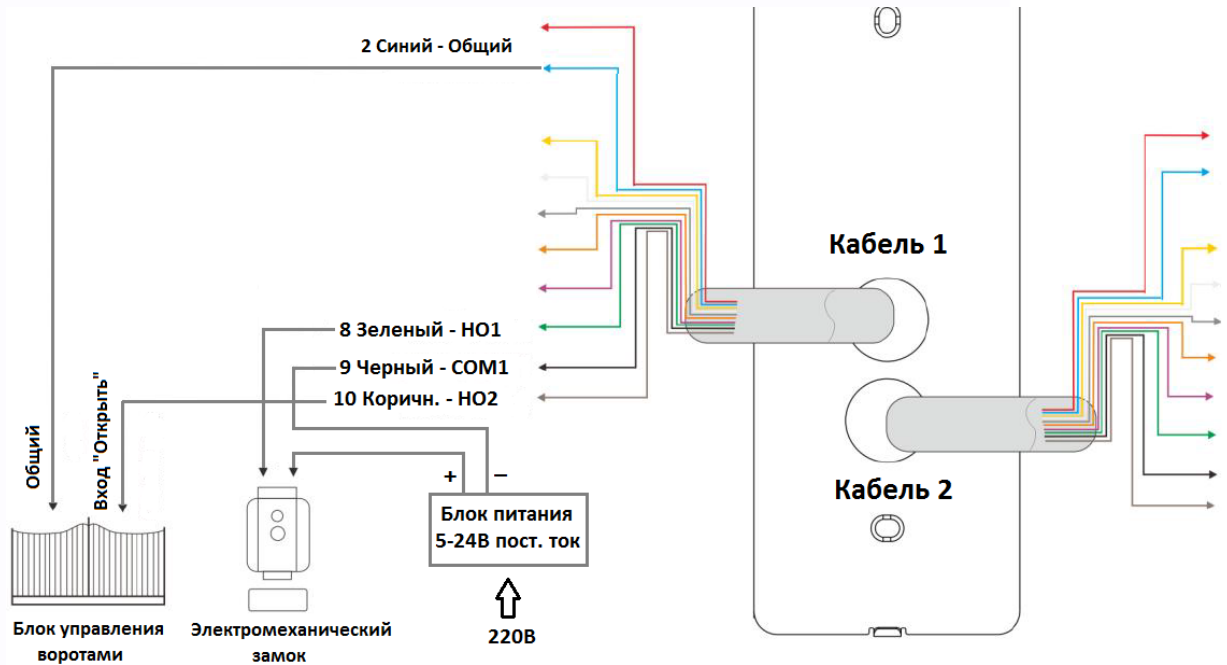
2 Синий - Общий

Кабель 1

8 Зеленый - НО1

9 Черный - COM1

10 Коричн. - НО2

Общий

Вход "Открыть"

+

−

Блок питания 5-24В пост. ток

Кабель 2

Блок управления воротами

Электромеханический замок

220В